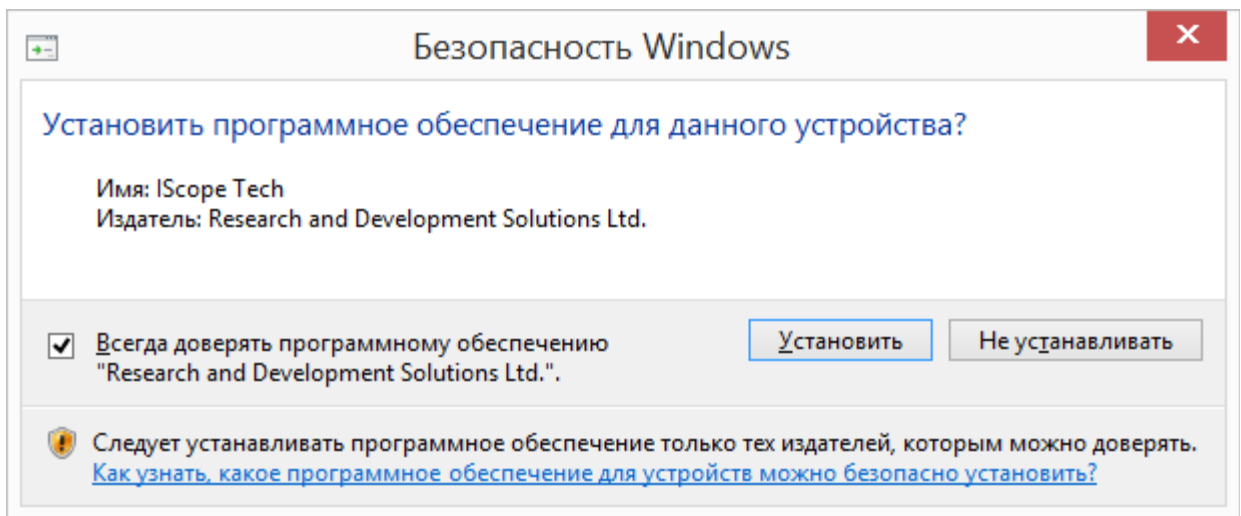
Безопасность Windows

Установить программное обеспечение для данного устройства?

Имя: IScope Tech
Издатель: Research and Development Solutions Ltd.

Всегда доверять программному обеспечению "Research and Development Solutions Ltd.".

Установить

Не устанавливать

Следует устанавливать программное обеспечение только тех издателей, которым можно доверять.
Как узнать, какое программное обеспечение для устройств можно безопасно установить?